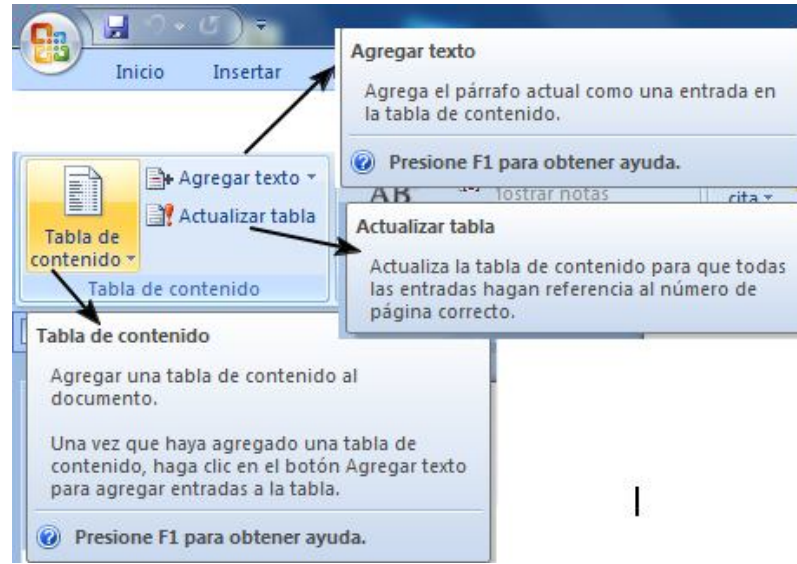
Inicio Insertar

Agregar texto

Agrega el párrafo actual como una entrada en la tabla de contenido.

Presione F1 para obtener ayuda.

Agregar texto

Actualizar tabla

Tabla de contenido

Tabla de contenido

AB

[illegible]ostrar notas

cita

Actualizar tabla

Actualiza la tabla de contenido para que todas las entradas hagan referencia al número de página correcto.

Tabla de contenido

Agregar una tabla de contenido al documento.

Una vez que haya agregado una tabla de contenido, haga clic en el botón Agregar texto para agregar entradas a la tabla.

Presione F1 para obtener ayuda.